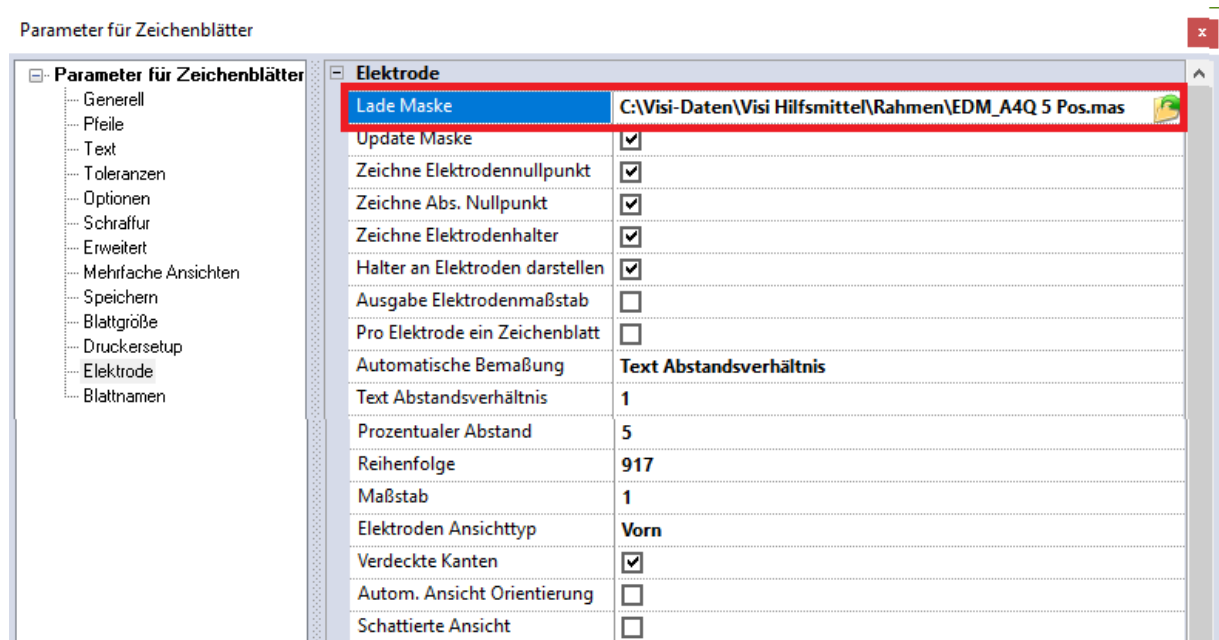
Parameter für Zeichenblätter

x

Parameter für Zeichenblätter
Generell
Pfeile
Text
Toleranzen
Optionen
Schraffur
Erweitert
Mehrfache Ansichten
Speichern
Blattgröße
Druckersetup
Elektrode
Blattnamen

Elektrode

| | |
|---|---|
| Lade Maske | C:\Visi-Daten\Visi Hilfsmittel\Rahmen\EDM_A4Q 5 Pos.mas |
| Update Maske | ☑ |
| Zeichne Elektrodennullpunkt | ☑ |
| Zeichne Abs. Nullpunkt | ☑ |
| Zeichne Elektrodenhalter | ☑ |
| Halter an Elektroden darstellen | ☑ |
| Ausgabe Elektrodenmaßstab | ☐ |
| Pro Elektrode ein Zeichenblatt | ☐ |
| Automatische Bemaßung | Text Abstandsverhältnis |
| Text Abstandsverhältnis | 1 |
| Prozentualer Abstand | 5 |
| Reihenfolge | 917 |
| Maßstab | 1 |
| Elektroden Ansichttyp | Vorn |
| Verdeckte Kanten | ☑ |
| Autom. Ansicht Orientierung | ☐ |
| Schattierte Ansicht | ☐ |